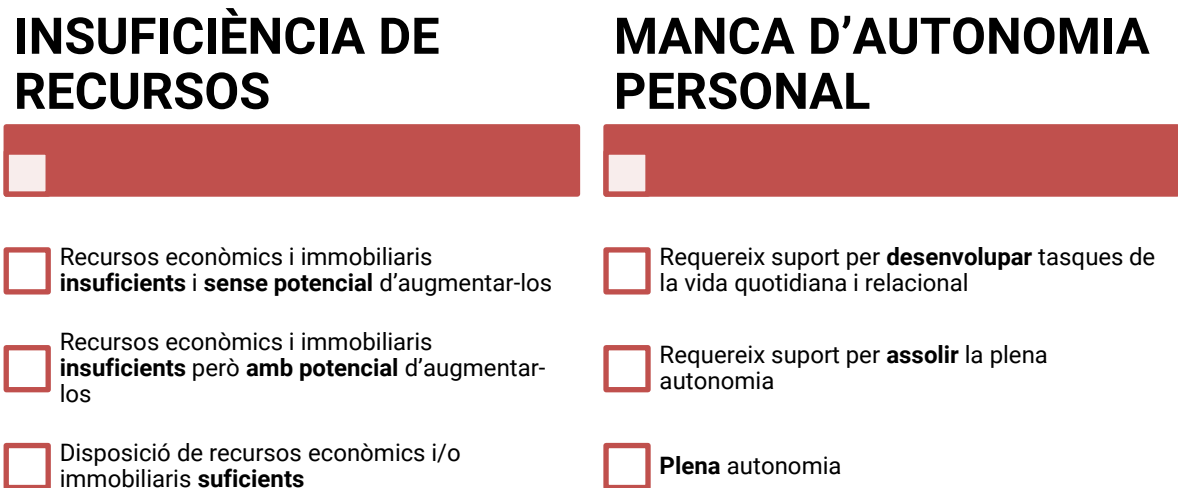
INSUFICIÈNCIA DE RECURSOS

Recursos econòmics i immobiliaris **insuficients** i **sense potencial** d'augmentar-los

Recursos econòmics i immobiliaris **insuficients** però **amb potencial** d'augmentar-los

Disposició de recursos econòmics i/o immobiliaris **suficients**

MANCA D'AUTONOMIA PERSONAL

Requereix suport per **desenvolupar** tasques de la vida quotidiana i relacional

Requereix suport per **assolir** la plena autonomia

**Plena** autonomia